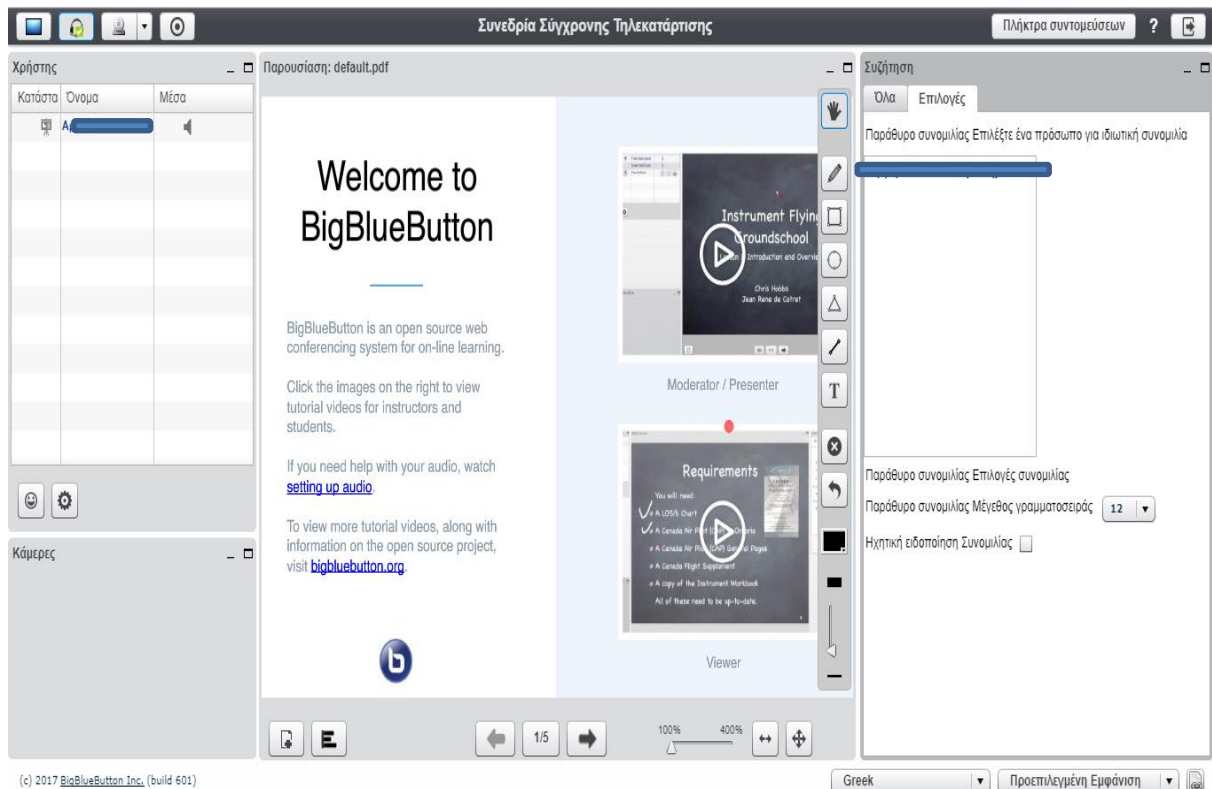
Συνεδρία Σύγχρονης Τηλεκατάρτισης

Πλήκτρα συντομεύσεων ?

Χρήστης

| Κατάστα | Όνομα | Μέσα |
|---|---|---|
| | A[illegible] | |

Κάμερες

Παρουσίαση: default.pdf

Welcome to BigBlueButton

BigBlueButton is an open source web conferencing system for on-line learning.

Click the images on the right to view tutorial videos for instructors and students.

If you need help with your audio, watch setting up audio.

To view more tutorial videos, along with information on the open source project, visit bigbluebutton.org.

Instrument Flying Groundschool
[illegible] Introduction and Overvie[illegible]
Chris Hobbs
Jean Rene de Cotret

Moderator / Presenter

Requirements
You will need:
A LO5/6 Chart
A Canada Air Pilot (CAP) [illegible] Ontario
A Canada Air Pilot (CAP) General Pages
A Canada Flight Supplement
A copy of the Instrument Workbook
All of these need to be up-to-date.

Viewer

T

1/5

100% 400%

Συζήτηση

Όλα Επιλογές

Παράθυρο συνομιλίας Επιλέξτε ένα πρόσωπο για ιδιωτική συνομιλία

Παράθυρο συνομιλίας Επιλογές συνομιλίας

Παράθυρο συνομιλίας Μέγεθος γραμματοσειράς 12

Ηχητική ειδοποίηση Συνομιλίας

(c) 2017 BigBlueButton Inc. (build 601)

Greek

Προεπιλεγμένη Εμφάνιση